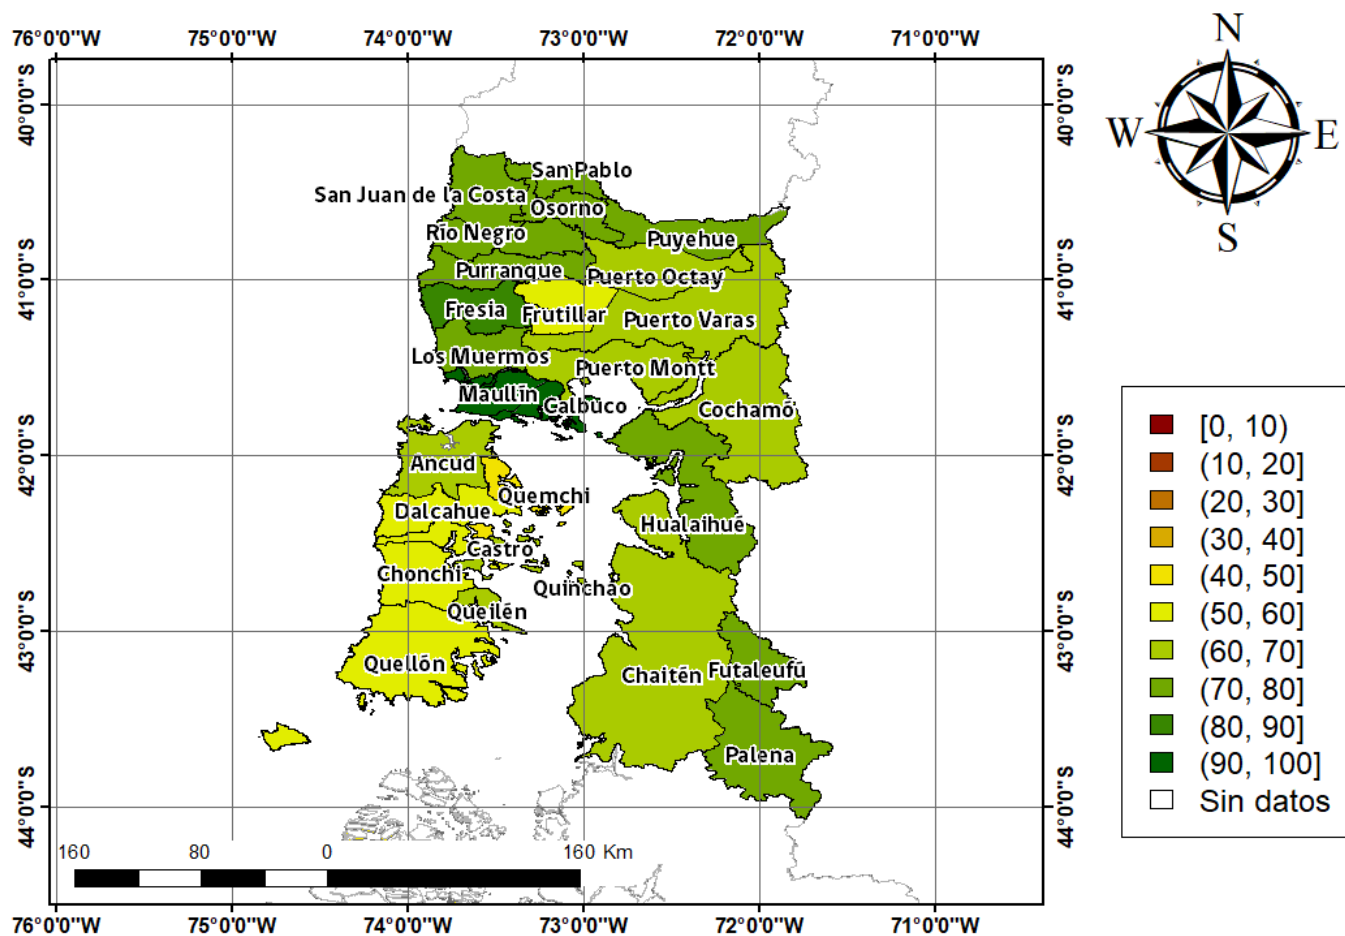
76°0'0"W 75°0'0"W 74°0'0"W 73°0'0"W 72°0'0"W 71°0'0"W

N
W E
S

40°0'0"S
41°0'0"S
42°0'0"S
43°0'0"S
44°0'0"S

San Pablo
San Juan de la Costa
Osorno
Río Negro
Puyehue
Purranque
Puerto Octay
Fresia
Frutillar
Puerto Varas
Los Muermos
Puerto Montt
Maullín
Calbuco
Cochamó
Ancud
Quemchi
Dalcahue
Hualaihué
Castro
Chonchi
Quinchao
Queilén
Quellón
Chaitén
Futaleufú
Palena

[0, 10)
(10, 20]
(20, 30]
(30, 40]
(40, 50]
(50, 60]
(60, 70]
(70, 80]
(80, 90]
(90, 100]
Sin datos

160 80 0 160 Km

40°0'0"S
41°0'0"S
42°0'0"S
43°0'0"S
44°0'0"S

76°0'0"W 75°0'0"W 74°0'0"W 73°0'0"W 72°0'0"W 71°0'0"W